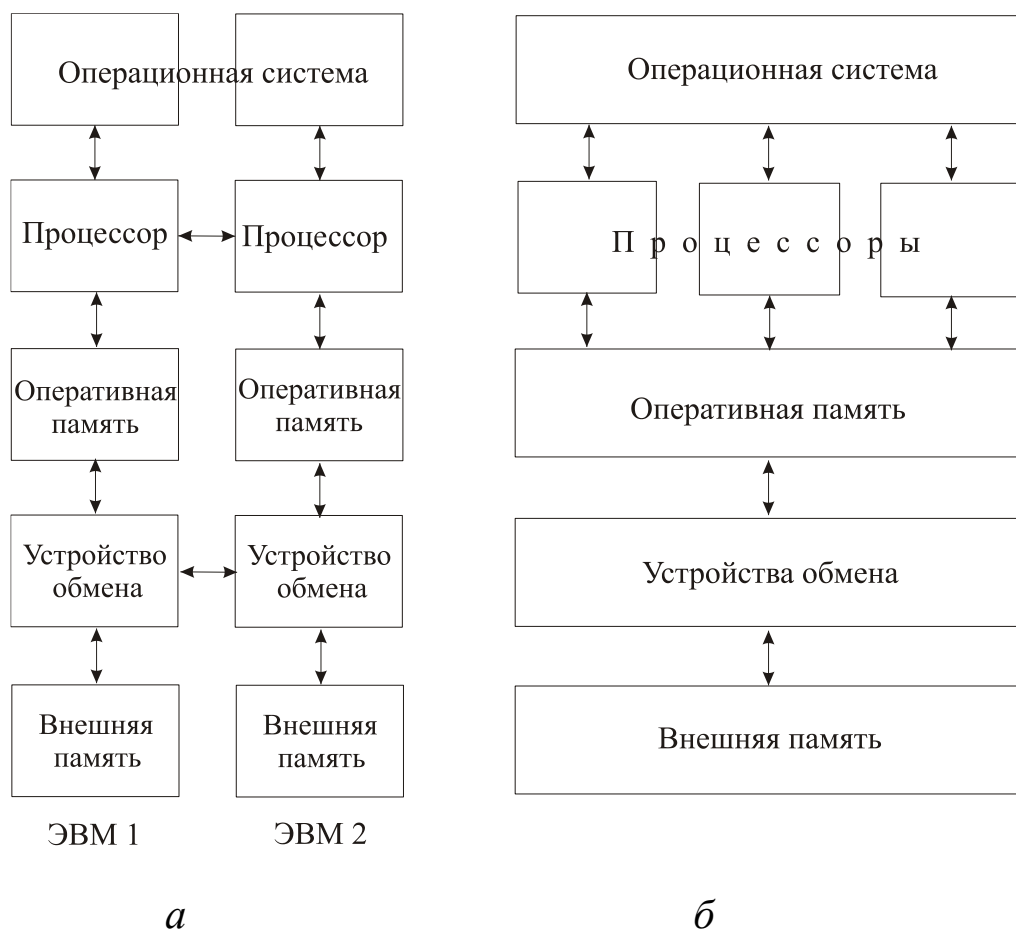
Операционная система

Процессор

Процессор

Оперативная память

Оперативная память

Устройство обмена

Устройство обмена

Внешняя память

Внешняя память

ЭВМ 1

ЭВМ 2

Операционная система

П р о ц е с с о р ы

Оперативная память

Устройства обмена

Внешняя память

а

б